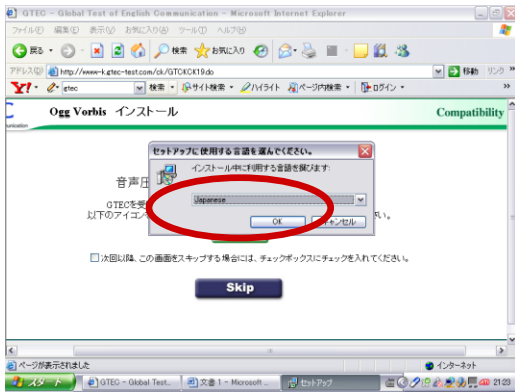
GTEC - Global Test of English Communication - Microsoft Internet Explorer

ファイル(F) 編集(E) 表示(V) お気に入り(A) ツール(T) ヘルプ(H)

戻る 検索 お気に入り

アドレス(D) http://www-k.gtec-test.com/ck/GTCKCK19.do

移動 リンク

Y! gtec 検索 サイト検索 ハイライト ページ内検索 ログイン

C
munication

Ogg Vorbis インストール

Compatibility

セットアップに使用する言語を選んでください。

インストール中に利用する言語を選びます:

Japanese

OK キャンセル

音声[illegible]

GTECを受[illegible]
以下のアイコン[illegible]

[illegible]い。

次回以降、この画面をスキップする場合には、チェックボックスにチェックを入れてください。

Skip

ページが表示されました

インターネット

スタート

GTEC - Global Test...

文書 1 - Microsoft ...

セットアップ

21:20